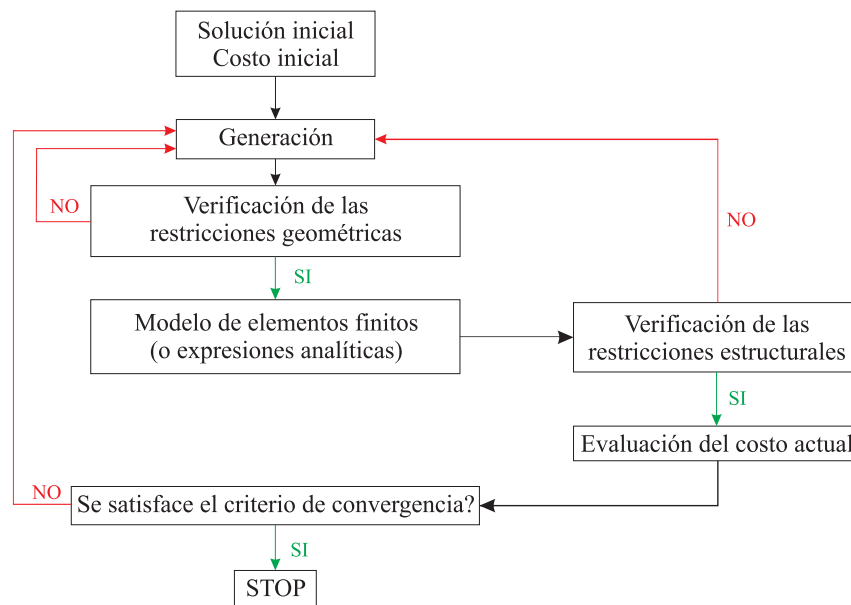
Solución inicial
Costo inicial

Generación

NO

Verificación de las restricciones geométricas

SI

Modelo de elementos finitos (o expresiones analíticas)

NO

Verificación de las restricciones estructurales

SI

Evaluación del costo actual

NO

Se satisface el criterio de convergencia?

SI

STOP